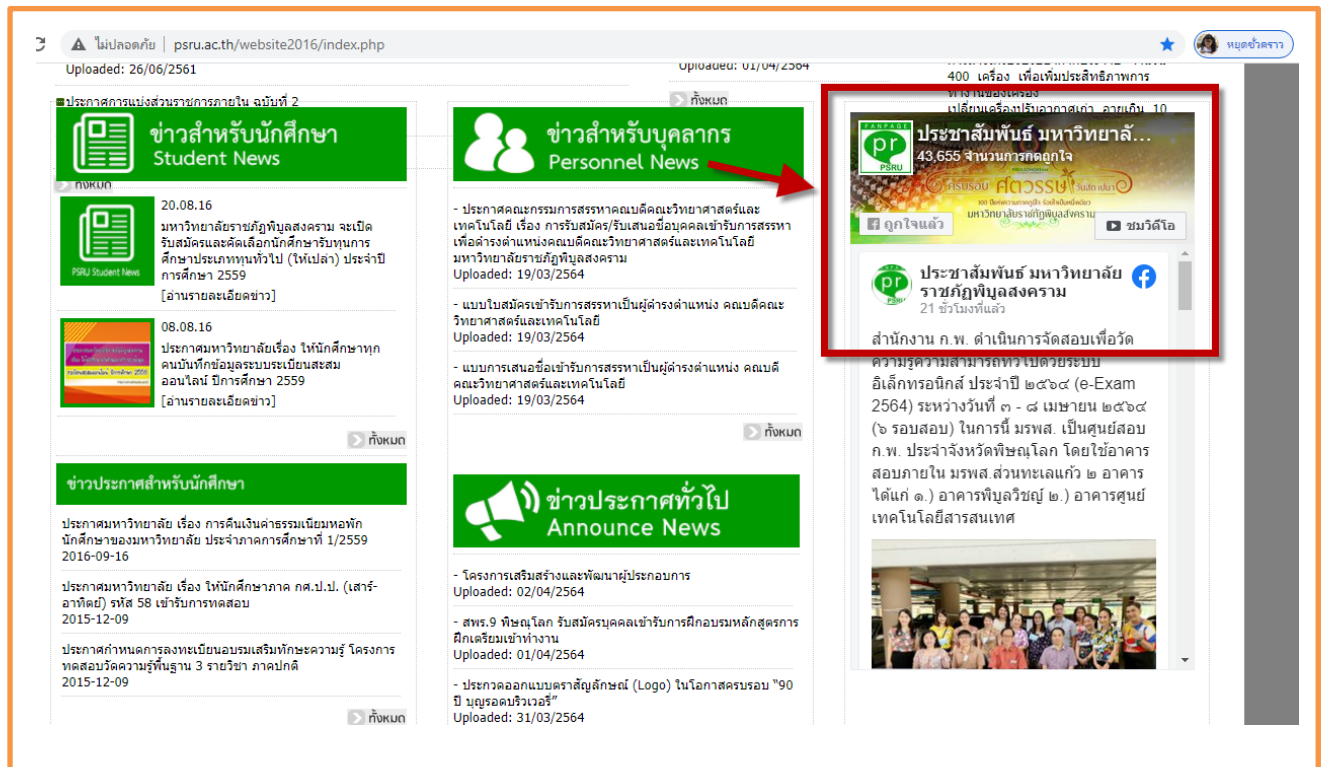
ไม่ปลอดภัย | psru.ac.th/website2016/index.php

หยุดชั่วคราว

Uploaded: 26/06/2561

ประกาศการแบ่งส่วนราชการภายใน ฉบับที่ 2

ข่าวสำหรับนักศึกษา
Student News

ทั้งหมด

PSRU Student News

20.08.16
มหาวิทยาลัยราชภัฏพิบูลสงคราม จะเปิดรับสมัครและคัดเลือกนักศึกษารับทุนการศึกษาประเภททุนทั่วไป (ให้เปล่า) ประจำปีการศึกษา 2559
[อ่านรายละเอียดข่าว]

08.08.16
ประกาศมหาวิทยาลัยเรื่อง ให้นักศึกษาทุกคนบันทึกข้อมูลระบบระเบียนสะสมออนไลน์ ปีการศึกษา 2559
[อ่านรายละเอียดข่าว]

ทั้งหมด

ข่าวประกาศสำหรับนักศึกษา

ประกาศมหาวิทยาลัย เรื่อง การคืนเงินค่าธรรมเนียมหอพักนักศึกษาของมหาวิทยาลัย ประจำภาคการศึกษาที่ 1/2559
2016-09-16

ประกาศมหาวิทยาลัย เรื่อง ให้นักศึกษาภาค กศ.ป.ป. (เสาร์-อาทิตย์) รหัส 58 เข้ารับการทดสอบ
2015-12-09

ประกาศกำหนดการลงทะเบียนอบรมเสริมทักษะความรู้ โครงการทดสอบวัดความรู้พื้นฐาน 3 รายวิชา ภาคปกติ
2015-12-09

ทั้งหมด

Uploaded: 01/04/2564

ทั้งหมด

ข่าวสำหรับบุคลากร
Personnel News

- ประกาศคณะกรรมการสรรหาคณบดีคณะวิทยาศาสตร์และเทคโนโลยี เรื่อง การรับสมัคร/รับเสนอชื่อบุคคลเข้ารับการสรรหาเพื่อดำรงตำแหน่งคณบดีคณะวิทยาศาสตร์และเทคโนโลยี มหาวิทยาลัยราชภัฏพิบูลสงคราม
Uploaded: 19/03/2564

- แบบใบสมัครเข้ารับการสรรหาเป็นผู้ดำรงตำแหน่ง คณบดีคณะวิทยาศาสตร์และเทคโนโลยี
Uploaded: 19/03/2564

- แบบการเสนอชื่อเข้ารับการสรรหาเป็นผู้ดำรงตำแหน่ง คณบดีคณะวิทยาศาสตร์และเทคโนโลยี
Uploaded: 19/03/2564

ทั้งหมด

ข่าวประกาศทั่วไป
Announce News

- โครงการเสริมสร้างและพัฒนาผู้ประกอบการ
Uploaded: 02/04/2564

- สพร.9 พิษณุโลก รับสมัครบุคคลเข้ารับการฝึกอบรมหลักสูตรการฝึกเตรียมเข้าทำงาน
Uploaded: 01/04/2564

- ประกวดออกแบบตราสัญลักษณ์ (Logo) ในโอกาสครบรอบ "90 ปี บุญรอดบริวเวอรี่"
Uploaded: 31/03/2564

400 เครื่อง เพื่อเพิ่มประสิทธิภาพการทำงานของเครื่อง
เปลี่ยนเครื่องปรับอากาศเก่า อายุเกิน 10

FANPAGE
PSRU
ประชาสัมพันธ์ มหาวิทยาลั...
43,655 จำนวนการกดถูกใจ
ครบรอบ ศตวรรษ
มหาวิทยาลัยราชภัฏพิบูลสงคราม
ถูกใจแล้ว
ชมวิดีโอ

ประชาสัมพันธ์ มหาวิทยาลัยราชภัฏพิบูลสงคราม
21 ชั่วโมงที่แล้ว

สำนักงาน ก.พ. ดำเนินการจัดสอบเพื่อวัดความรู้ความสามารถทั่วไปด้วยระบบอิเล็กทรอนิกส์ ประจำปี ๒๕๖๔ (e-Exam 2564) ระหว่างวันที่ ๓ - ๘ เมษายน ๒๕๖๔ (๖ รอบสอบ) ในการนี้ มรพส. เป็นศูนย์สอบ ก.พ. ประจำจังหวัดพิษณุโลก โดยใช้อาคารสอบภายใน มรพส.ส่วนทะเลแก้ว ๒ อาคาร ได้แก่ ๑.) อาคารพิบูลวิชญ์ ๒.) อาคารศูนย์เทคโนโลยีสารสนเทศ